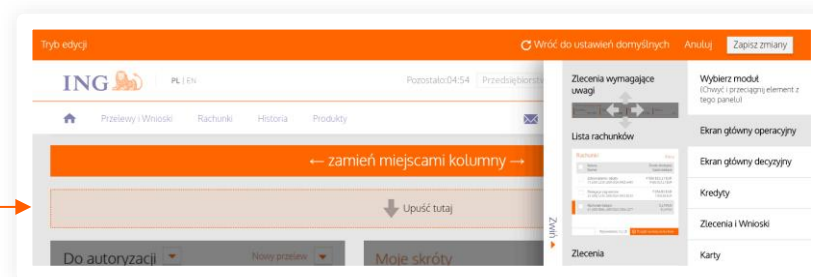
Tryb edycji

Wróć do ustawień domyślnych

Anuluj

Zapisz zmiany

ING

PL | EN

Pozostało:04:54

Przedsiębiorstw

Przelewy i Wnioski

Rachunki

Historia

Produkty

← zamień miejscami kolumny →

Upuść tutaj

Do autoryzacji

Nowy przelew

Moje skróty

Zlecenia wymagające uwagi

Lista rachunków

Rachunki

Zwiń

Zlecenia

Wybierz moduł
(Chwyć i przeciągnij element z tego panelu)

Ekran główny operacyjny

Ekran główny decyzyjny

Kredyty

Zlecenia i Wnioski

Karty